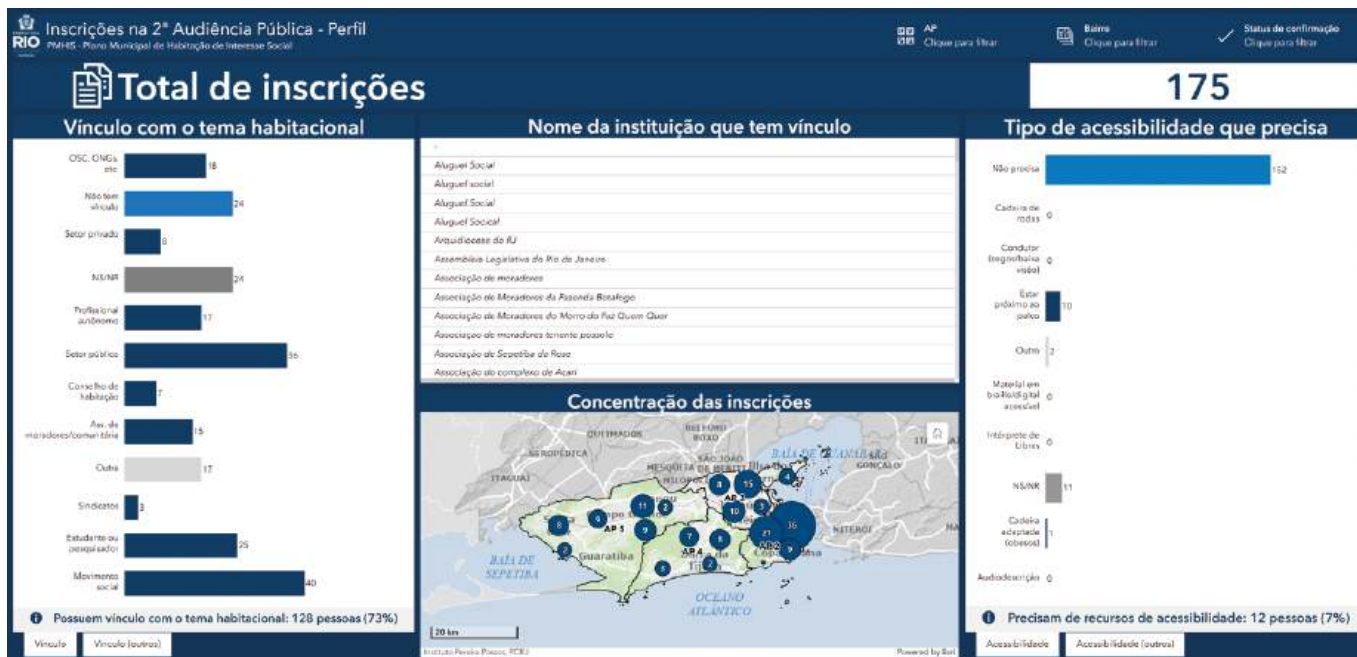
RIO Inscrições na 2ª Audiência Pública - Perfil
PMHIS - Plano Municipal de Habitação de Interesse Social

AP Clique para filtrar
Bairro Clique para filtrar
Status de confirmação Clique para filtrar

Total de inscrições
175

Vínculo com o tema habitacional

| | |
|---|---|
| OSC, ONGs etc | 18 |
| Não tem vínculo | 24 |
| Setor privado | 8 |
| NS/NR | 24 |
| Profissional autônomo | 17 |
| Setor público | 36 |
| Conselho de habitação | 7 |
| Ass. de moradores/comunitária | 15 |
| Outra | 17 |
| Sindicatos | 3 |
| Estudante ou pesquisador | 25 |
| Movimento social | 40 |

Possuem vínculo com o tema habitacional: 128 pessoas (73%)

Vínculo | Vínculo (outros)

Nome da instituição que tem vínculo

-
Aluguel Social
Aluguel social
Aluguel Social
Aluguel Social
Arquidiocese do RJ
Assembleia Legislativa do Rio de Janeiro
Associação de moradores
Associação de Moradores da Rosinha Botafogo
Associação de Moradores do Morro do Faz Quem Quer
Associação de moradores tenente pessoa
Associação de Sepetiba de Rosa
Associação do complexo de Acari

Concentração das inscrições

QUEIMADOS BELFORD ROXO SEROPÉDICA ITAGUAÍ SÃO JOÃO MESQUITA DE MERITI NILÓPOLIS BAÍA DE GUANABARA SÃO GONÇALO NITERÓI AP 1 AP 2 AP 3 AP 4 AP 5 Guaratiba BAÍA DE SEPETIBA OCEANO ATLÂNTICO
8 15 4 11 2 10 3 8 9 9 36 21 7 8 2 2 6 9 4
20 km
Instituto Pereira Passos, PCRJ
Powered by Esri

Tipo de acessibilidade que precisa

| | |
|---|---|
| Não precisa | 152 |
| Cadeira de rodas | 0 |
| Condutor (cego/baixa visão) | 0 |
| Estar próximo ao palco | 10 |
| Outro | 2 |
| Material em braille/digital acessível | 0 |
| Intérprete de Libras | 0 |
| NS/NR | 11 |
| Cadeira adaptada (obesos) | 1 |
| Audiodescrição | 0 |

Precisam de recursos de acessibilidade: 12 pessoas (7%)

Acessibilidade | Acessibilidade (outros)